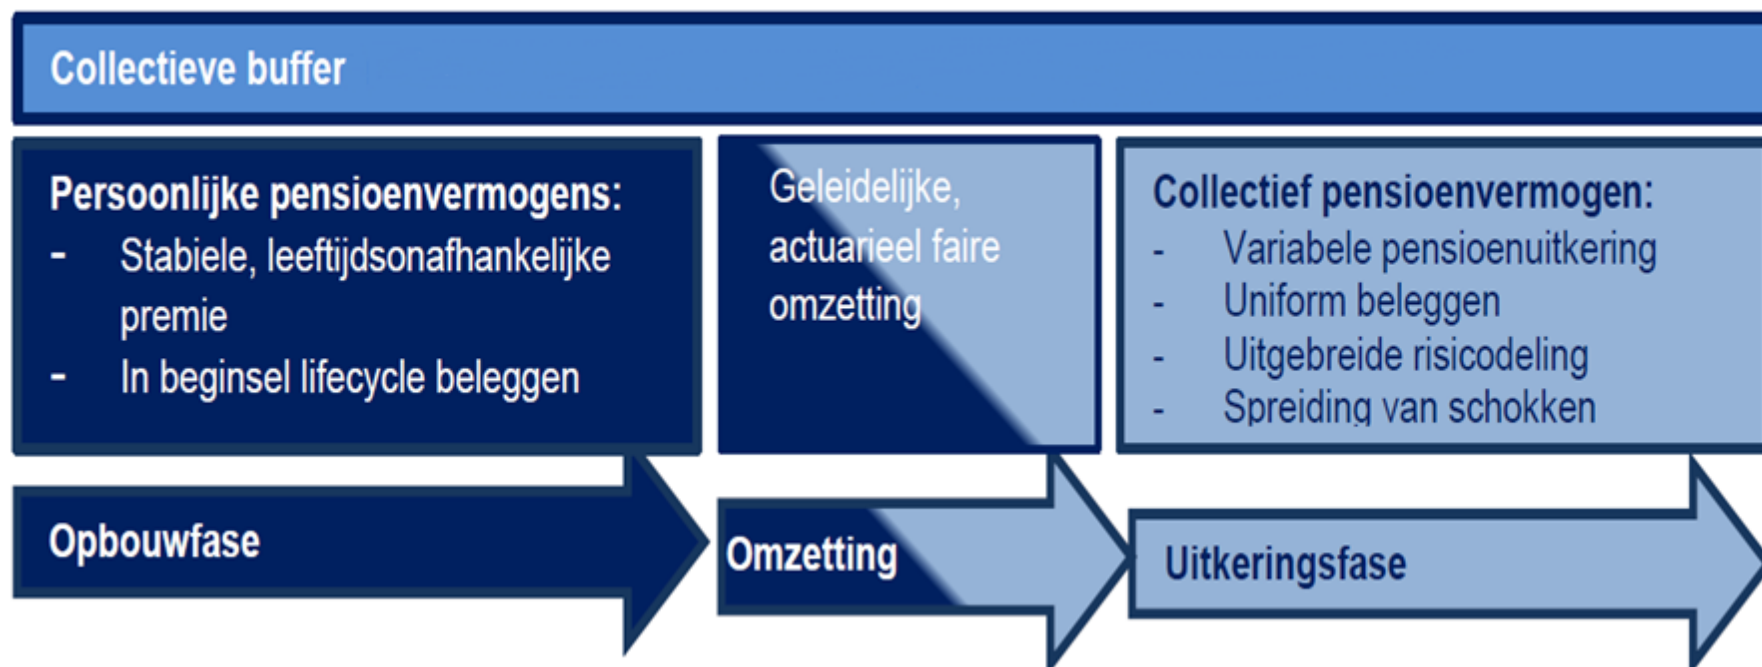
Collectieve buffer

Persoonlijke pensioenvermogens:
- Stabiele, leeftijdsonafhankelijke premie
- In beginsel lifecycle beleggen

Geleidelijke, actuarieel faire omzetting

Collectief pensioenvermogen:
- Variabele pensioenuitkering
- Uniform beleggen
- Uitgebreide risicodeling
- Spreiding van schokken

Opbouwfase

Omzetting

Uitkeringsfase